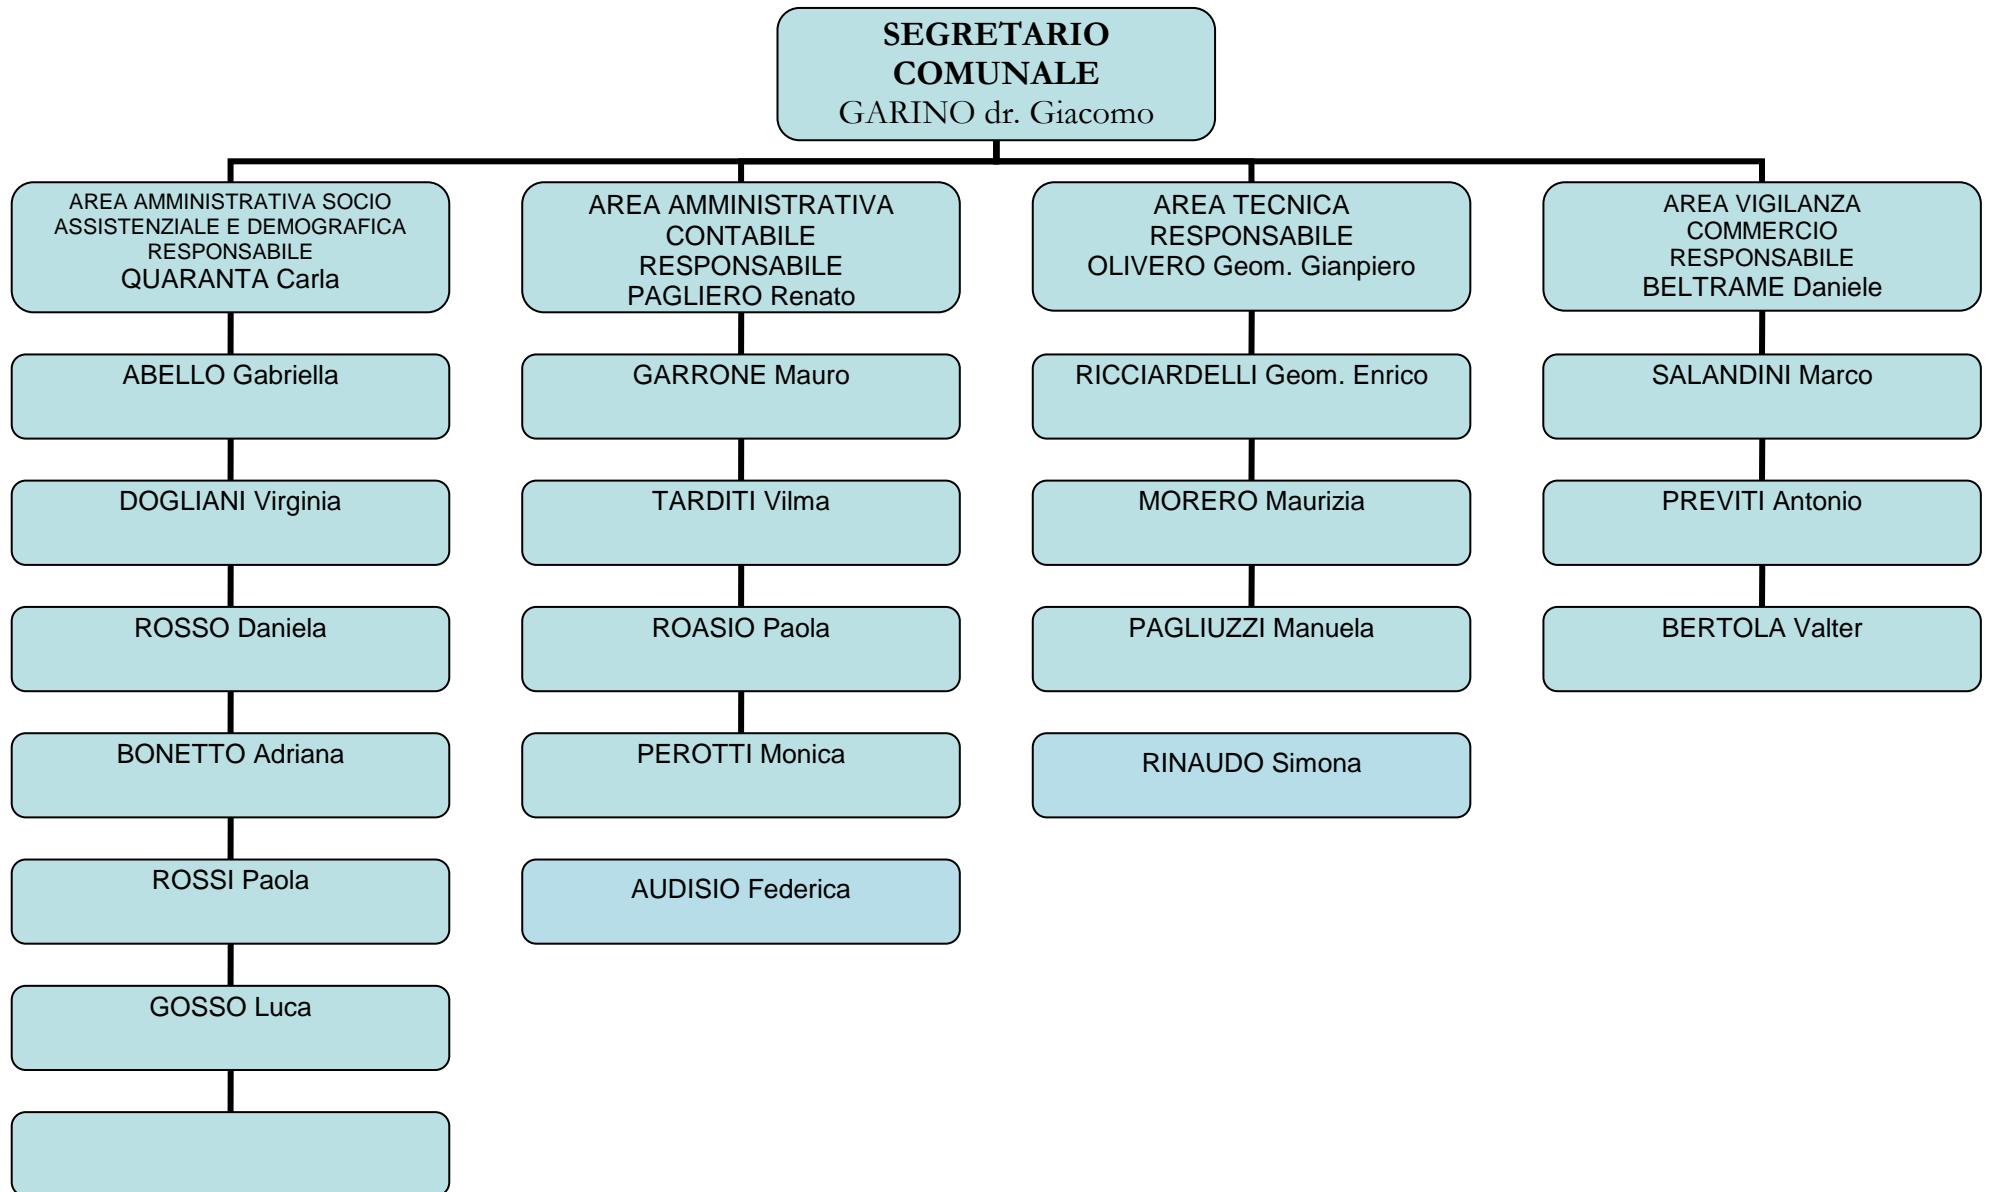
SEGRETARIO COMUNALE
GARINO dr. Giacomo

AREA AMMINISTRATIVA SOCIO ASSISTENZIALE E DEMOGRAFICA RESPONSABILE
QUARANTA Carla

ABELLO Gabriella

DOGLIANI Virginia

ROSSO Daniela

BONETTO Adriana

ROSSI Paola

GOSSO Luca

AREA AMMINISTRATIVA CONTABILE RESPONSABILE
PAGLIERO Renato

GARRONE Mauro

TARDITI Vilma

ROASIO Paola

PEROTTI Monica

AUDISIO Federica

AREA TECNICA RESPONSABILE
OLIVERO Geom. Gianpiero

RICCIARDELLI Geom. Enrico

MORERO Maurizia

PAGLIUZZI Manuela

RINAUDO Simona

AREA VIGILANZA COMMERCIO RESPONSABILE
BELTRAME Daniele

SALANDINI Marco

PREVITI Antonio

BERTOLA Valter